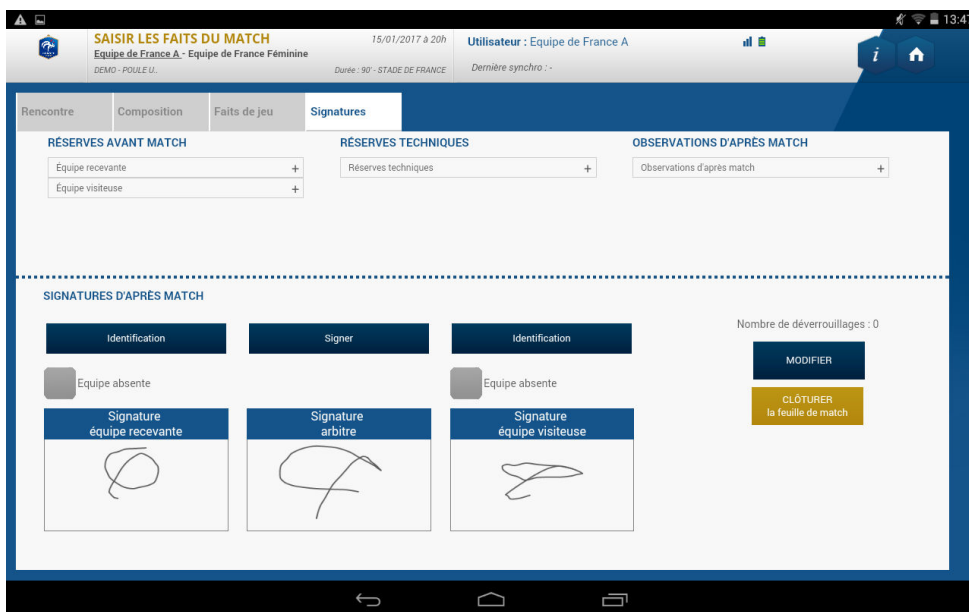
13:47

SAISIR LES FAITS DU MATCH
Equipe de France A - Equipe de France Féminine
DEMO - POULE U..

15/01/2017 à 20h
Durée : 90' - STADE DE FRANCE

Utilisateur : Equipe de France A
Dernière synchro : -

i

Rencontre | Composition | Faits de jeu | Signatures

RÉSERVES AVANT MATCH
Equipe recevante +
Equipe visiteuse +

RÉSERVES TECHNIQUES
Réserves techniques +

OBSERVATIONS D'APRÈS MATCH
Observations d'après match +

SIGNATURES D'APRÈS MATCH

Identification
Signer
Identification

Nombre de déverrouillages : 0

MODIFIER

CLÔTURER
la feuille de match

Equipe absente
Equipe absente

Signature
équipe recevante

Signature
arbitre

Signature
équipe visiteuse